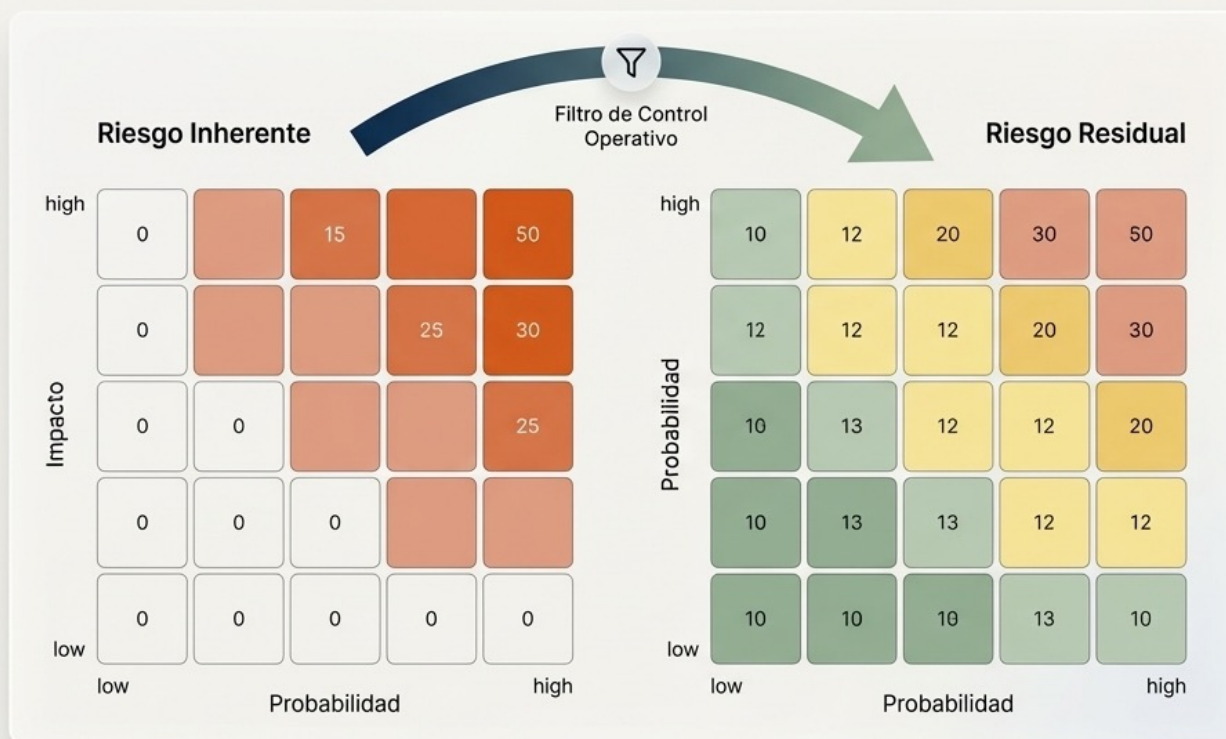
Filtro de Control Operativo

Riesgo Inherente

| | | | | |
|---|---|---|---|---|
| 0 | | 15 | | 50 |
| 0 | | | 25 | 30 |
| 0 | 0 | | | 25 |
| 0 | 0 | 0 | | |
| 0 | 0 | 0 | 0 | 0 |

high
low
Impacto
low
Probabilidad
high

Riesgo Residual

| | | | | |
|---|---|---|---|---|
| 10 | 12 | 20 | 30 | 50 |
| 12 | 12 | 12 | 20 | 30 |
| 10 | 13 | 12 | 12 | 20 |
| 10 | 13 | 13 | 12 | 12 |
| 10 | 10 | 10 | 13 | 10 |

high
low
Probabilidad
low
Probabilidad
high